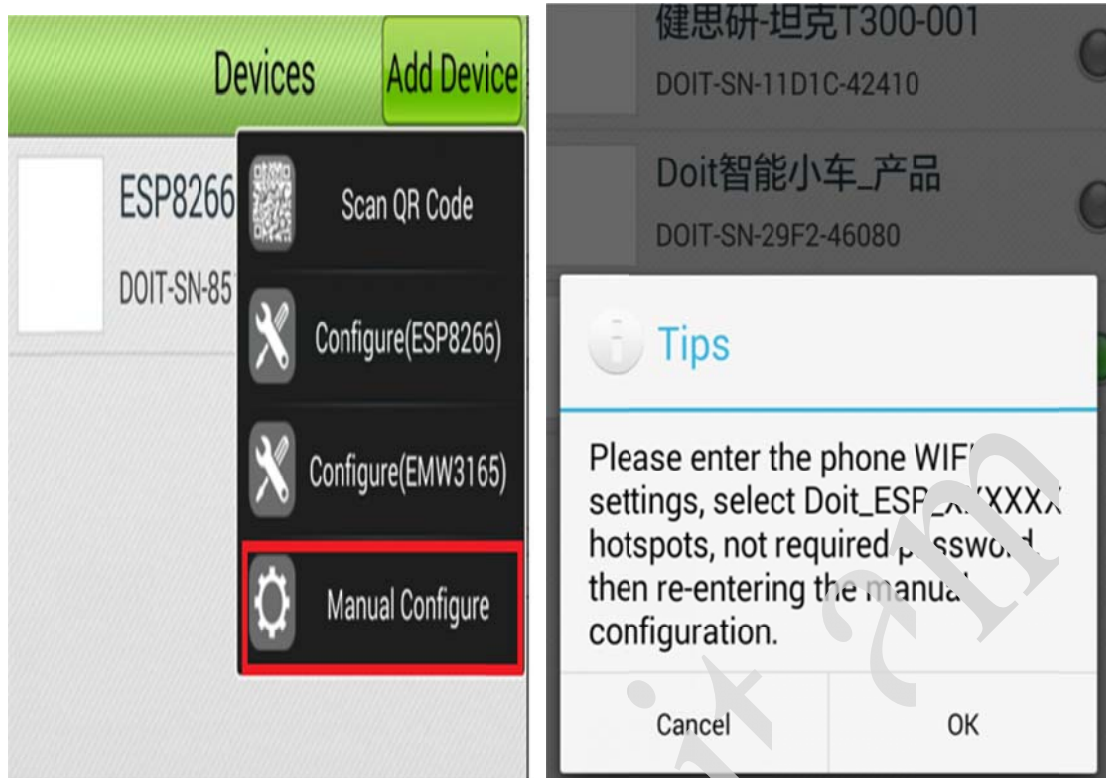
Devices
Add Device
ESP8266
DOIT-SN-85
Scan QR Code
Configure(ESP8266)
Configure(EMW3165)
Manual Configure

健思研-坦克T300-001
DOIT-SN-11D1C-42410
Doit智能小车_产品
DOIT-SN-29F2-46080

Tips
Please enter the phone WIF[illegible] settings, select Doit_ESP_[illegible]XXXX hotspots, not required p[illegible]ssword, then re-entering the manua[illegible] configuration.
Cancel
OK